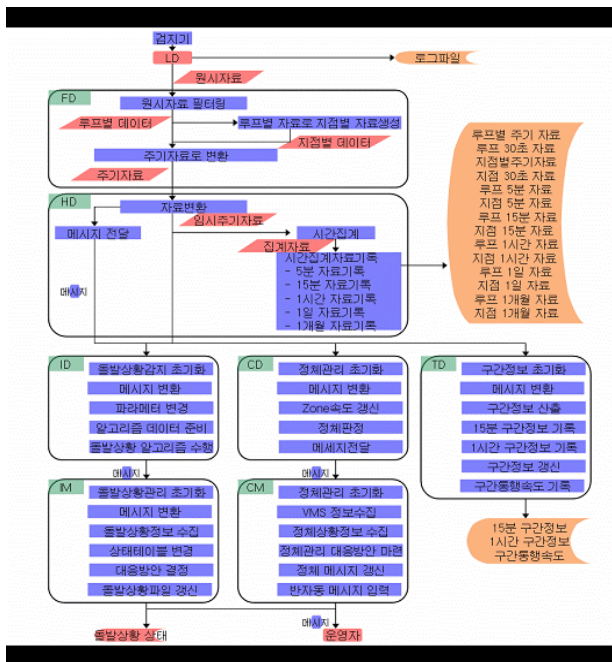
검지기
LD
로그파일
원시자료
FD
원시자료 필터링
루프별 데이터
루프별 자료로 지점별 자료생성
지점별 데이터
주기자료로 변환
주기자료
HD
자료변환
임시주기자료
메시지 전달
시간집계
집계자료
시간집계자료기록
- 5분 자료기록
- 15분 자료기록
- 1시간 자료기록
- 1일 자료기록
- 1개월 자료기록
메시지
루프별 주기 자료
루프 30초 자료
지점별주기자료
지점 30초 자료
루프 5분 자료
지점 5분 자료
루프 15분 자료
지점 15분 자료
루프 1시간 자료
지점 1시간 자료
루프 1일 자료
지점 1일 자료
루프 1개월 자료
지점 1개월 자료
ID
돌발상황감지 초기화
메시지 변환
파라메터 변경
알고리즘 데이터 준비
돌발상황 알고리즘 수행
CD
정체관리 초기화
메시지 변환
Zone속도 갱신
정체판정
메세지전달
TD
구간정보 초기화
메시지 변환
구간정보 산출
15분 구간정보 기록
1시간 구간정보 기록
구간정보 갱신
구간통행속도 기록
메시지
메시지
IM
돌발상황관리 초기화
메시지 변환
돌발상황정보 수집
상태테이블 변경
대응방안 결정
돌발상황파일 갱신
CM
정체관리 초기화
VMS 정보수집
정체상황정보 수집
정체관리 대응방안 마련
정체 메시지 갱신
반자동 메시지 입력
15분 구간정보
1시간 구간정보
구간통행속도
메시지
돌발상황 상태
운영자